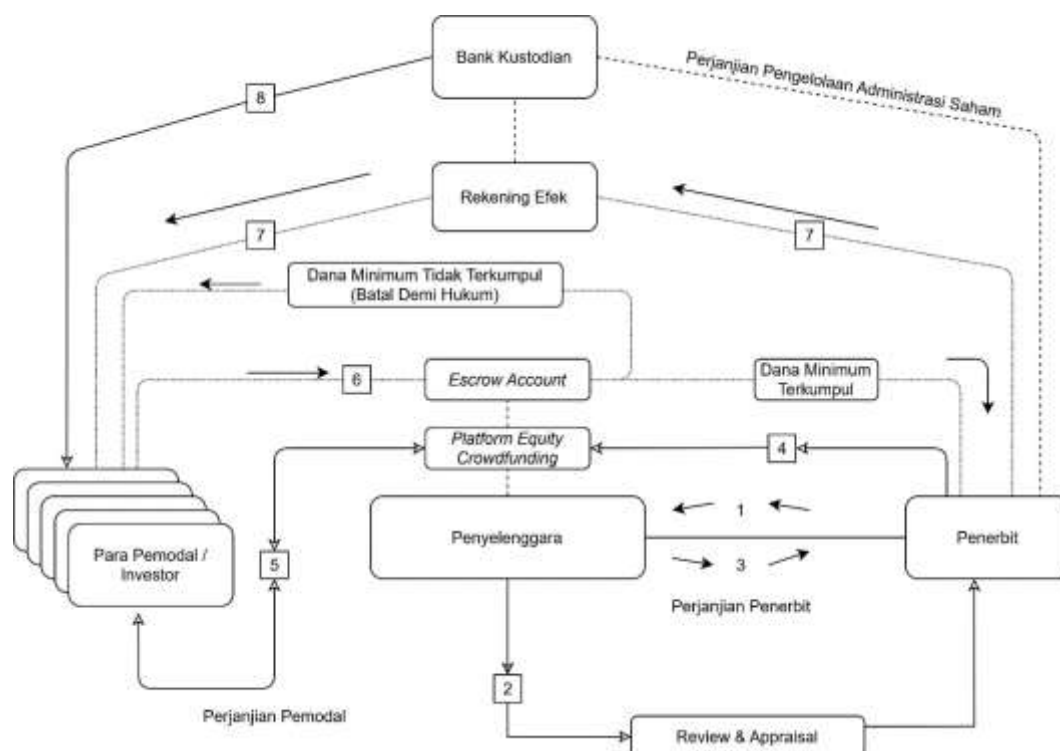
Bank Kustodian

Perjanjian Pengelolaan Administrasi Saham

8

Rekening Efek

7

7

Dana Minimum Tidak Terkumpul
(Batal Demi Hukum)

6

*Escrow Account*

Dana Minimum Terkumpul

*Platform Equity Crowdfunding*

4

Penyelenggara

1

3

Penerbit

Para Pemodal / Investor

5

Perjanjian Penerbit

2

Perjanjian Pemodal

Review & Appraisal